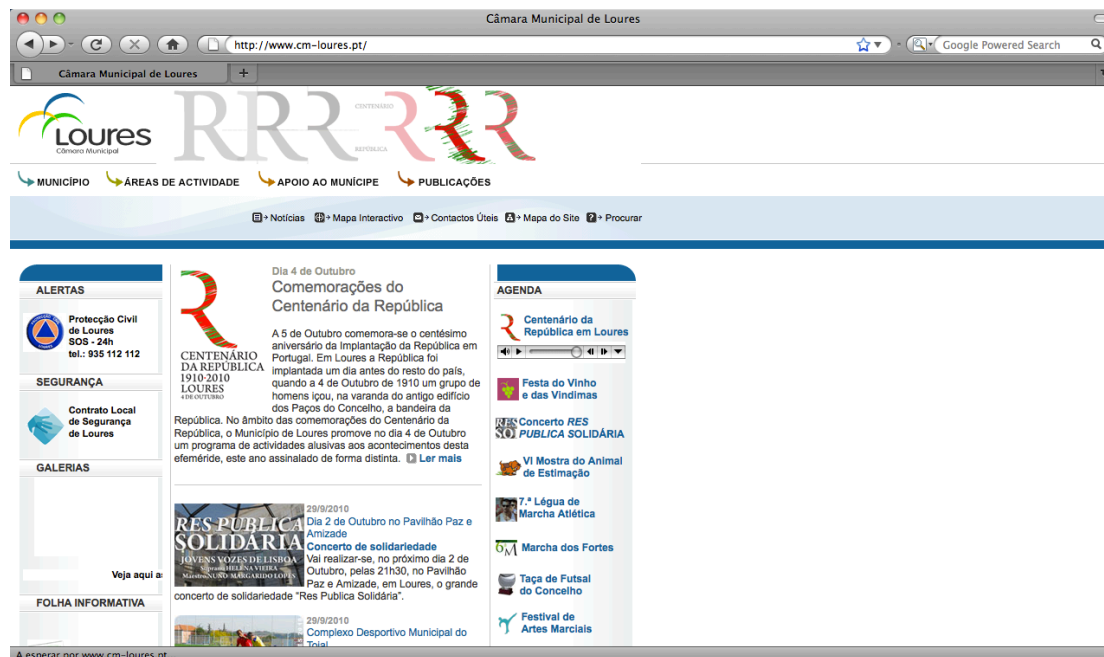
Câmara Municipal de Loures

http://www.cm-loures.pt/

Google Powered Search

Câmara Municipal de Loures

Loures
Câmara Municipal

CENTENÁRIO
REPÚBLICA

MUNICÍPIO ÁREAS DE ACTIVIDADE APOIO AO MUNÍCIPE PUBLICAÇÕES

Notícias Mapa Interactivo Contactos Úteis Mapa do Site Procurar

ALERTAS

Protecção Civil de Loures
SOS - 24h
tel.: 935 112 112

SEGURANÇA

Contrato Local de Segurança de Loures

GALERIAS

Veja aqui a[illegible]

FOLHA INFORMATIVA

Dia 4 de Outubro
Comemorações do Centenário da República

CENTENÁRIO DA REPÚBLICA 1910·2010 LOURES 4 DE OUTUBRO

A 5 de Outubro comemora-se o centésimo aniversário da Implantação da República em Portugal. Em Loures a República foi implantada um dia antes do resto do país, quando a 4 de Outubro de 1910 um grupo de homens içou, na varanda do antigo edifício dos Paços do Concelho, a bandeira da República. No âmbito das comemorações do Centenário da República, o Município de Loures promove no dia 4 de Outubro um programa de actividades alusivas aos acontecimentos desta efeméride, este ano assinalado de forma distinta. Ler mais

RES PUBLICA SOLIDÁRIA
JOVENS VOZES DE LISBOA
Soprano HELENA VIEIRA
Maestro NUNO MARGARIDO LOPES

29/9/2010
Dia 2 de Outubro no Pavilhão Paz e Amizade
Concerto de solidariedade
Vai realizar-se, no próximo dia 2 de Outubro, pelas 21h30, no Pavilhão Paz e Amizade, em Loures, o grande concerto de solidariedade "Res Publica Solidária".

29/9/2010
Complexo Desportivo Municipal do Tojal

AGENDA

Centenário da República em Loures

Festa do Vinho e das Vindimas

Concerto RES PUBLICA SOLIDÁRIA

VI Mostra do Animal de Estimação

7.ª Légua de Marcha Atlética

Marcha dos Fortes

Taça de Futsal do Concelho

Festival de Artes Marciais

A esperar por www.cm-loures.pt